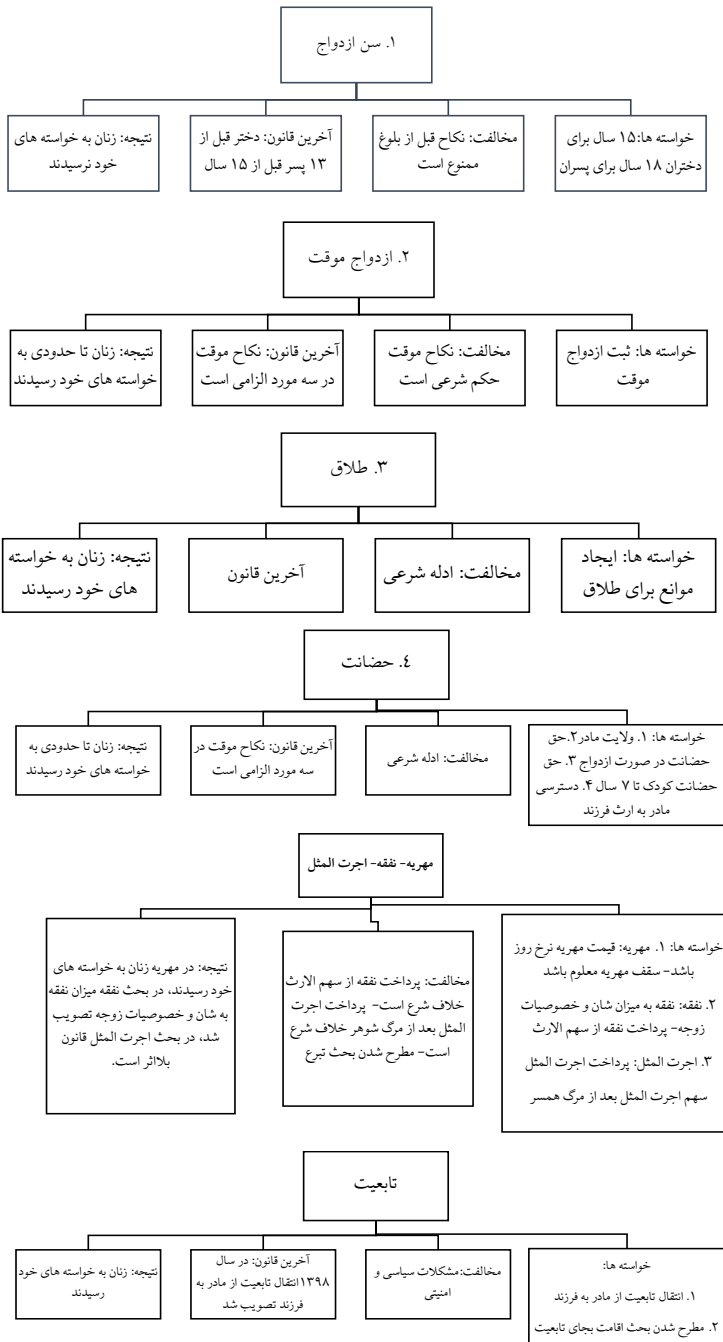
۱. سن ازدواج

خواسته ها:۱۵ سال برای دختران ۱۸ سال برای پسران

مخالفت: نکاح قبل از بلوغ ممنوع است

آخرین قانون: دختر قبل از ۱۳ پسر قبل از ۱۵ سال

نتیجه: زنان به خواسته های خود نرسیدند

۲. ازدواج موقت

خواسته ها: ثبت ازدواج موقت

مخالفت: نکاح موقت حکم شرعی است

آخرین قانون: نکاح موقت در سه مورد الزامی است

نتیجه: زنان تا حدودی به خواسته های خود رسیدند

۳. طلاق

خواسته ها: ایجاد موانع برای طلاق

مخالفت: ادله شرعی

آخرین قانون

نتیجه: زنان به خواسته های خود رسیدند

٤. حضانت

خواسته ها: ۱. ولایت مادر۲.حق حضانت در صورت ازدواج ۳. حق حضانت کودک تا ۷ سال ۴. دسترسی مادر به ارث فرزند

مخالفت: ادله شرعی

آخرین قانون: نکاح موقت در سه مورد الزامی است

نتیجه: زنان تا حدودی به خواسته های خود رسیدند

مهریه- نفقه- اجرت المثل

خواسته ها: ۱. مهریه: قیمت مهریه نرخ روز باشد- سقف مهریه معلوم باشد

۲. نفقه: نفقه به میزان شان و خصوصیات زوجه- پرداخت نفقه از سهم الارث

۳. اجرت المثل: پرداخت اجرت المثل

سهم اجرت المثل بعد از مرگ همسر

مخالفت: پرداخت نفقه از سهم الارث خلاف شرع است- پرداخت اجرت المثل بعد از مرگ شوهر خلاف شرع است- مطرح شدن بحث تبرع

نتیجه: در مهریه زنان به خواسته های خود رسیدند، در بحث نفقه میزان نفقه به شان و خصوصیات زوجه تصویب شد، در بحث اجرت المثل قانون بلااثر است.

تابعیت

خواسته ها:
۱. انتقال تابعیت از مادر به فرزند
۲. مطرح شدن بحث اقامت بجای تابعیت

مخالفت:مشکلات سیاسی و امنیتی

آخرین قانون: در سال ۱۳۹۸انتقال تابعیت از مادر به فرزند تصویب شد

نتیجه: زنان به خواسته های خود رسیدند